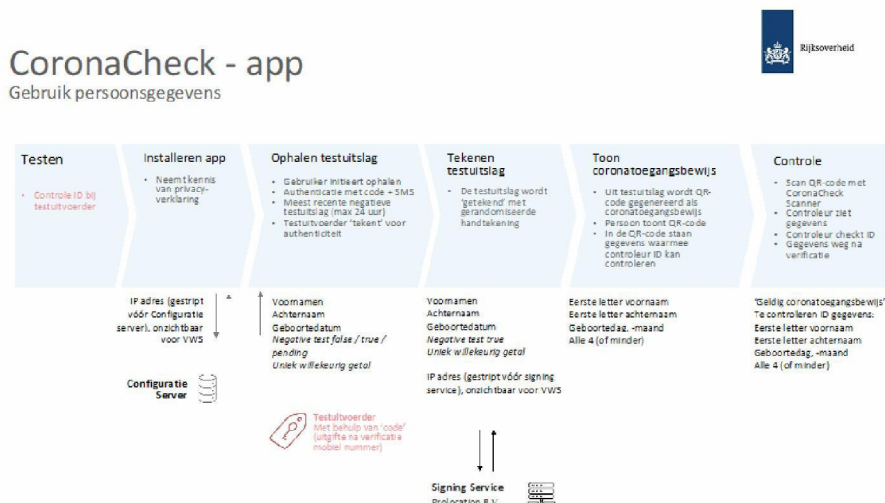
Rijksoverheid

CoronaCheck - app
Gebruik persoonsgegevens

Testen
• Controle ID bij testuitvoerder

Installeren app
• Neemt kennis van privacy-verklaring

Ophalen testuitslag
• Gebruiker initieert ophalen
• Authenticatie met code + SMS
• Meest recente negatieve testuitslag (max 24 uur)
• Testuitvoerder 'tekent' voor authenticiteit

Tekenen testuitslag
• De testuitslag wordt 'getekend' met gerandomiseerde handtekening

Toon coronatoegangsbewijs
• Uit testuitslag wordt QR-code gegenereerd als coronatoegangsbewijs
• Persoon toont QR-code
• In de QR-code staan gegevens waarmee controleur ID kan controleren

Controle
• Scan QR-code met CoronaCheck Scanner
• Controleur ziet gegevens
• Controleur checkt ID
• Gegevens weg na verificatie

IP adres (gestript vóór Configuratie server), onzichtbaar voor VWS

Configuratie Server

Voornamen
Achternaam
Geboortedatum
Negative test false / true / pending
Uniek willekeurig getal

Testuitvoerder
Met behulp van 'code' (uitgifte na verificatie mobiel nummer)

Voornamen
Achternaam
Geboortedatum
Negative test true
Uniek willekeurig getal

IP adres (gestript vóór signing service), onzichtbaar voor VWS

Signing Service
Prolocation B.V.

Eerste letter voornaam
Eerste letter achternaam
Geboortedag, -maand
Alle 4 (of minder)

'Geldig coronatoegangsbewijs'
Te controleren ID gegevens:
Eerste letter voornaam
Eerste letter achternaam
Geboortedag, -maand
Alle 4 (of minder)